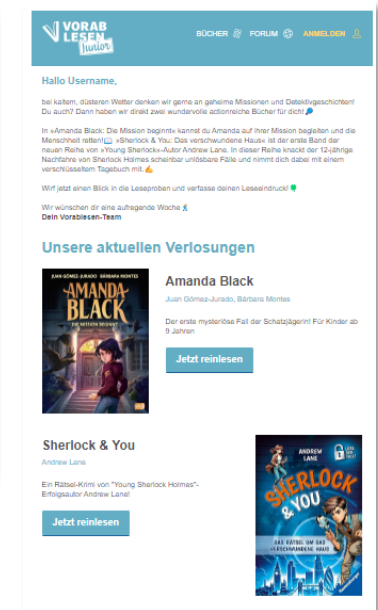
VORAB LESEN Junior

BÜCHER FORUM ANMELDEN

Hallo Username,

bei kaltem, düsteren Wetter denken wir gerne an geheime Missionen und Detektivgeschichten! Du auch? Dann haben wir direkt zwei wundervolle actionreiche Bücher für dich!

In »Amanda Black: Die Mission beginnt« kannst du Amanda auf ihrer Mission begleiten und die Menschheit retten! »Sherlock & You: Das verschwundene Haus« ist der erste Band der neuen Reihe von »Young Sherlock«-Autor Andrew Lane. In dieser Reihe knackt der 12-jährige Nachfahre von Sherlock Holmes scheinbar unlösbare Fälle und nimmt dich dabei mit einem verschlüsselten Tagebuch mit.

Wirf jetzt einen Blick in die Leseproben und verfasse deinen Leseeindruck!

Wir wünschen dir eine aufregende Woche
Dein Vorablesen-Team

Unsere aktuellen Verlosungen

JUAN GÓMEZ-JURADO BÁRBARA MONTES
AMANDA BLACK
DIE MISSION BEGINNT

Amanda Black

Juan Gómez-Jurado, Bárbara Montes

Der erste mysteriöse Fall der Schatzjägerin! Für Kinder ab 9 Jahren

Jetzt reinlesen

Sherlock & You

Andrew Lane

Ein Rätsel-Krimi von "Young Sherlock Holmes"-Erfolgsautor Andrew Lane!

Jetzt reinlesen

ANDREW LANE
SHERLOCK & YOU
DAS RÄTSEL UM DAS VERSCHWUNDENE HAUS